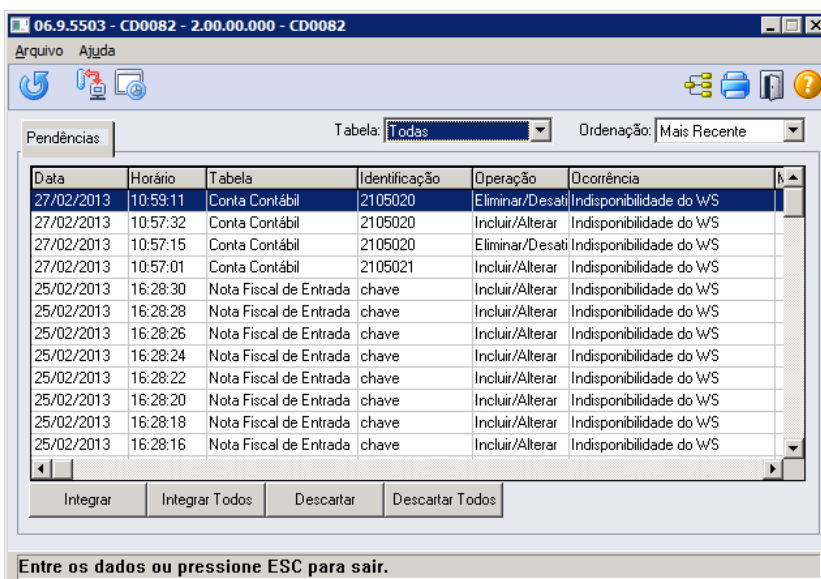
06.9.5503 - CD0082 - 2.00.00.000 - CD0082

Arquivo Ajuda

Pendências

Tabela: Todas

Ordenação: Mais Recente

| Data | Horário | Tabela | Identificação | Operação | Ocorrência | M |
|---|---|---|---|---|---|---|
| 27/02/2013 | 10:59:11 | Conta Contábil | 2105020 | Eliminar/Desati | Indisponibilidade do WS | |
| 27/02/2013 | 10:57:32 | Conta Contábil | 2105020 | Incluir/Alterar | Indisponibilidade do WS | |
| 27/02/2013 | 10:57:15 | Conta Contábil | 2105020 | Eliminar/Desati | Indisponibilidade do WS | |
| 27/02/2013 | 10:57:01 | Conta Contábil | 2105021 | Incluir/Alterar | Indisponibilidade do WS | |
| 25/02/2013 | 16:28:30 | Nota Fiscal de Entrada | chave | Incluir/Alterar | Indisponibilidade do WS | |
| 25/02/2013 | 16:28:28 | Nota Fiscal de Entrada | chave | Incluir/Alterar | Indisponibilidade do WS | |
| 25/02/2013 | 16:28:26 | Nota Fiscal de Entrada | chave | Incluir/Alterar | Indisponibilidade do WS | |
| 25/02/2013 | 16:28:24 | Nota Fiscal de Entrada | chave | Incluir/Alterar | Indisponibilidade do WS | |
| 25/02/2013 | 16:28:22 | Nota Fiscal de Entrada | chave | Incluir/Alterar | Indisponibilidade do WS | |
| 25/02/2013 | 16:28:20 | Nota Fiscal de Entrada | chave | Incluir/Alterar | Indisponibilidade do WS | |
| 25/02/2013 | 16:28:18 | Nota Fiscal de Entrada | chave | Incluir/Alterar | Indisponibilidade do WS | |
| 25/02/2013 | 16:28:16 | Nota Fiscal de Entrada | chave | Incluir/Alterar | Indisponibilidade do WS | |

Integrar Integrar Todos Descartar Descartar Todos

Entre os dados ou pressione ESC para sair.